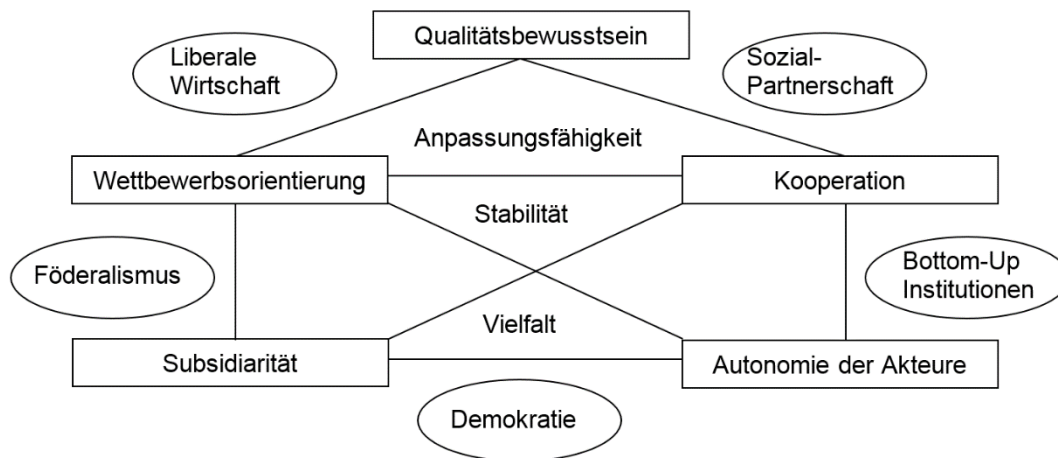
Qualitätsbewusstsein

Liberale Wirtschaft

Sozial-Partnerschaft

Anpassungsfähigkeit

Wettbewerbsorientierung

Kooperation

Stabilität

Föderalismus

Bottom-Up Institutionen

Vielfalt

Subsidiarität

Autonomie der Akteure

Demokratie